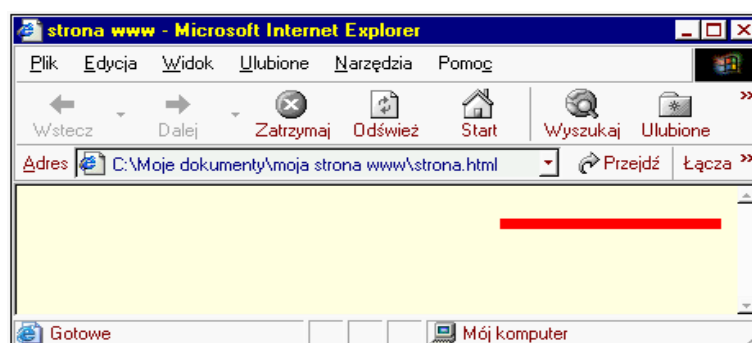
strona www - Microsoft Internet Explorer

Plik Edycja Widok Ulubione Narzędzia Pomoc

Wstecz Dalej Zatrzymaj Odśwież Start Wyszukaj Ulubione

Adres C:\Moje dokumenty\moja strona www\strona.html Przejdź Łącza

Gotowe Mój komputer